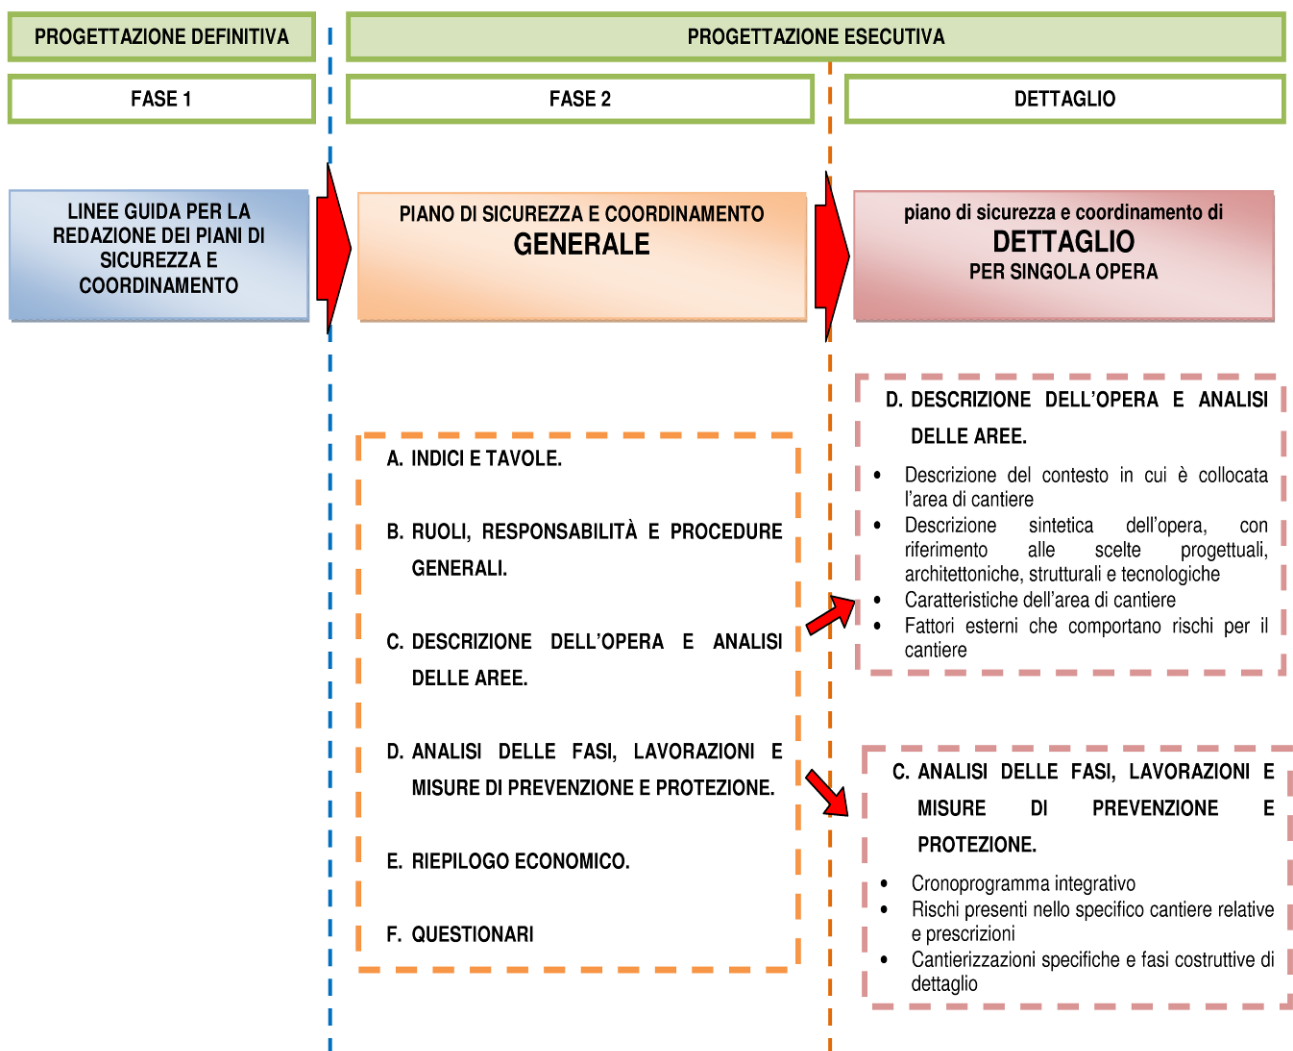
PROGETTAZIONE DEFINITIVA

PROGETTAZIONE ESECUTIVA

FASE 1

FASE 2

DETTAGLIO

LINEE GUIDA PER LA REDAZIONE DEI PIANI DI SICUREZZA E COORDINAMENTO

PIANO DI SICUREZZA E COORDINAMENTO
GENERALE

piano di sicurezza e coordinamento di
DETTAGLIO
PER SINGOLA OPERA

D. DESCRIZIONE DELL'OPERA E ANALISI DELLE AREE.

- Descrizione del contesto in cui è collocata l'area di cantiere
- Descrizione sintetica dell'opera, con riferimento alle scelte progettuali, architettoniche, strutturali e tecnologiche
- Caratteristiche dell'area di cantiere
- Fattori esterni che comportano rischi per il cantiere

A. INDICI E TAVOLE.

B. RUOLI, RESPONSABILITÀ E PROCEDURE GENERALI.

C. DESCRIZIONE DELL'OPERA E ANALISI DELLE AREE.

D. ANALISI DELLE FASI, LAVORAZIONI E MISURE DI PREVENZIONE E PROTEZIONE.

E. RIEPILOGO ECONOMICO.

F. QUESTIONARI

C. ANALISI DELLE FASI, LAVORAZIONI E MISURE DI PREVENZIONE E PROTEZIONE.

- Cronoprogramma integrativo
- Rischi presenti nello specifico cantiere relative e prescrizioni
- Cantierizzazioni specifiche e fasi costruttive di dettaglio